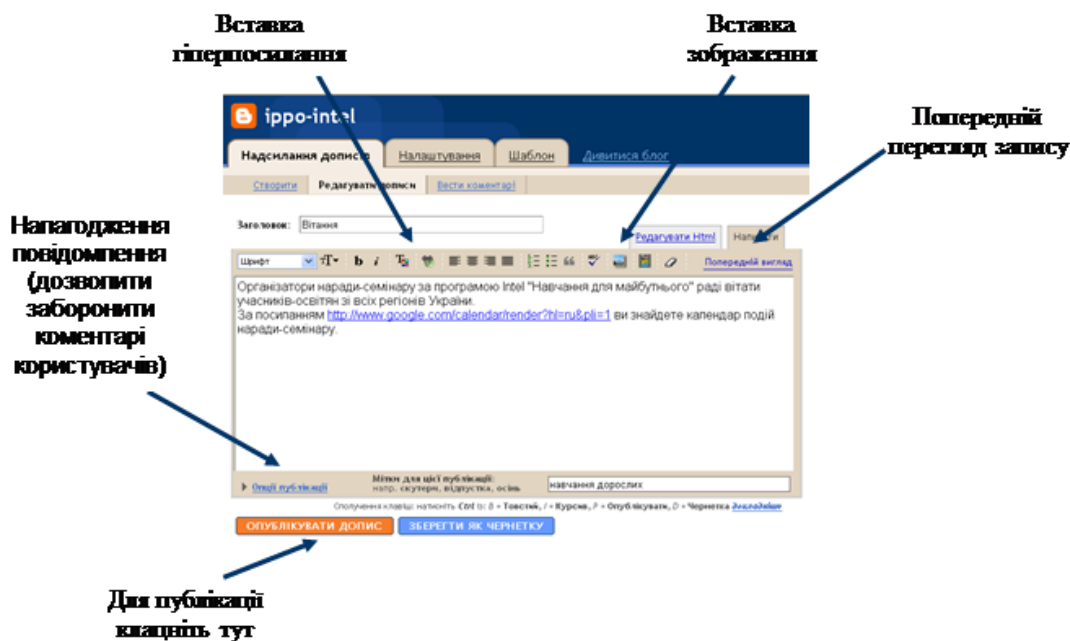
Вставка гіперпосилання

Вставка зображення

Попередній перегляд запису

Налагодження повідомлення (дозволити заборонити коментарі користувачів)

ippo-intel

Надсилання допису | Налаштування | Шаблон | Дивитися блог

Створити | Редагувати дописи | Вести коментарі

Заголовок: Вітання

Редагувати Html | Написати

Шрифт | Попередній вигляд

Організатори наради-семінару за програмою Intel "Навчання для майбутнього" раді вітати учасників-освітян зі всіх регіонів України.
За посиланням http://www.google.com/calendar/render?hl=ru&pli=1 ви знайдете календар подій наради-семінару.

Опції публікації | Мітки для цієї публікації: напр. скутери, відпустка, осінь | навчання дорослих

Сполучення клавіш: натисніть Ctrl із: B = Товстий, I = Курсив, P = Опублікувати, D = Чернетка Докладніше

ОПУБЛІКУВАТИ ДОПИС | ЗБЕРЕГТИ ЯК ЧЕРНЕТКУ

Для публікації клацніть тут